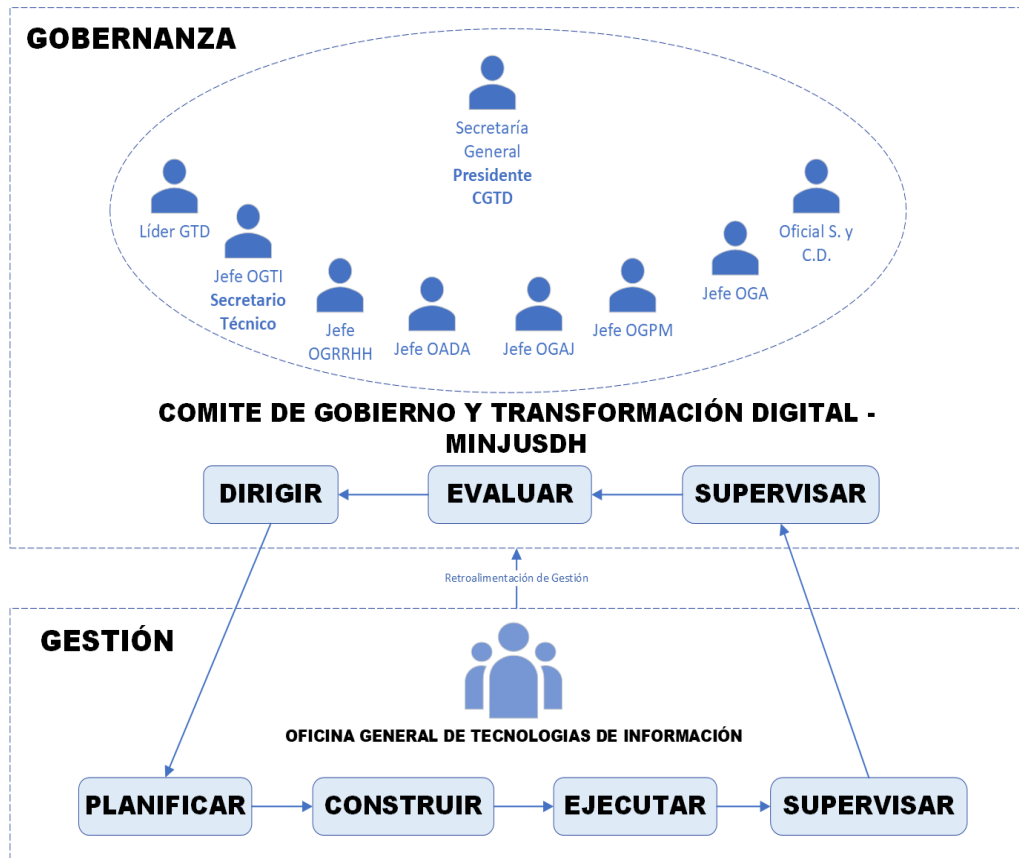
GOBERNANZA

Secretaría General
**Presidente CGTD**

Líder GTD

Jefe OGTI
**Secretario Técnico**

Jefe OGRRHH

Jefe OADA

Jefe OGAJ

Jefe OGPM

Jefe OGA

Oficial S. y C.D.

COMITE DE GOBIERNO Y TRANSFORMACIÓN DIGITAL - MINJUSDH

DIRIGIR

EVALUAR

SUPERVISAR

Retroalimentación de Gestión

GESTIÓN

OFICINA GENERAL DE TECNOLOGIAS DE INFORMACIÓN

PLANIFICAR

CONSTRUIR

EJECUTAR

SUPERVISAR